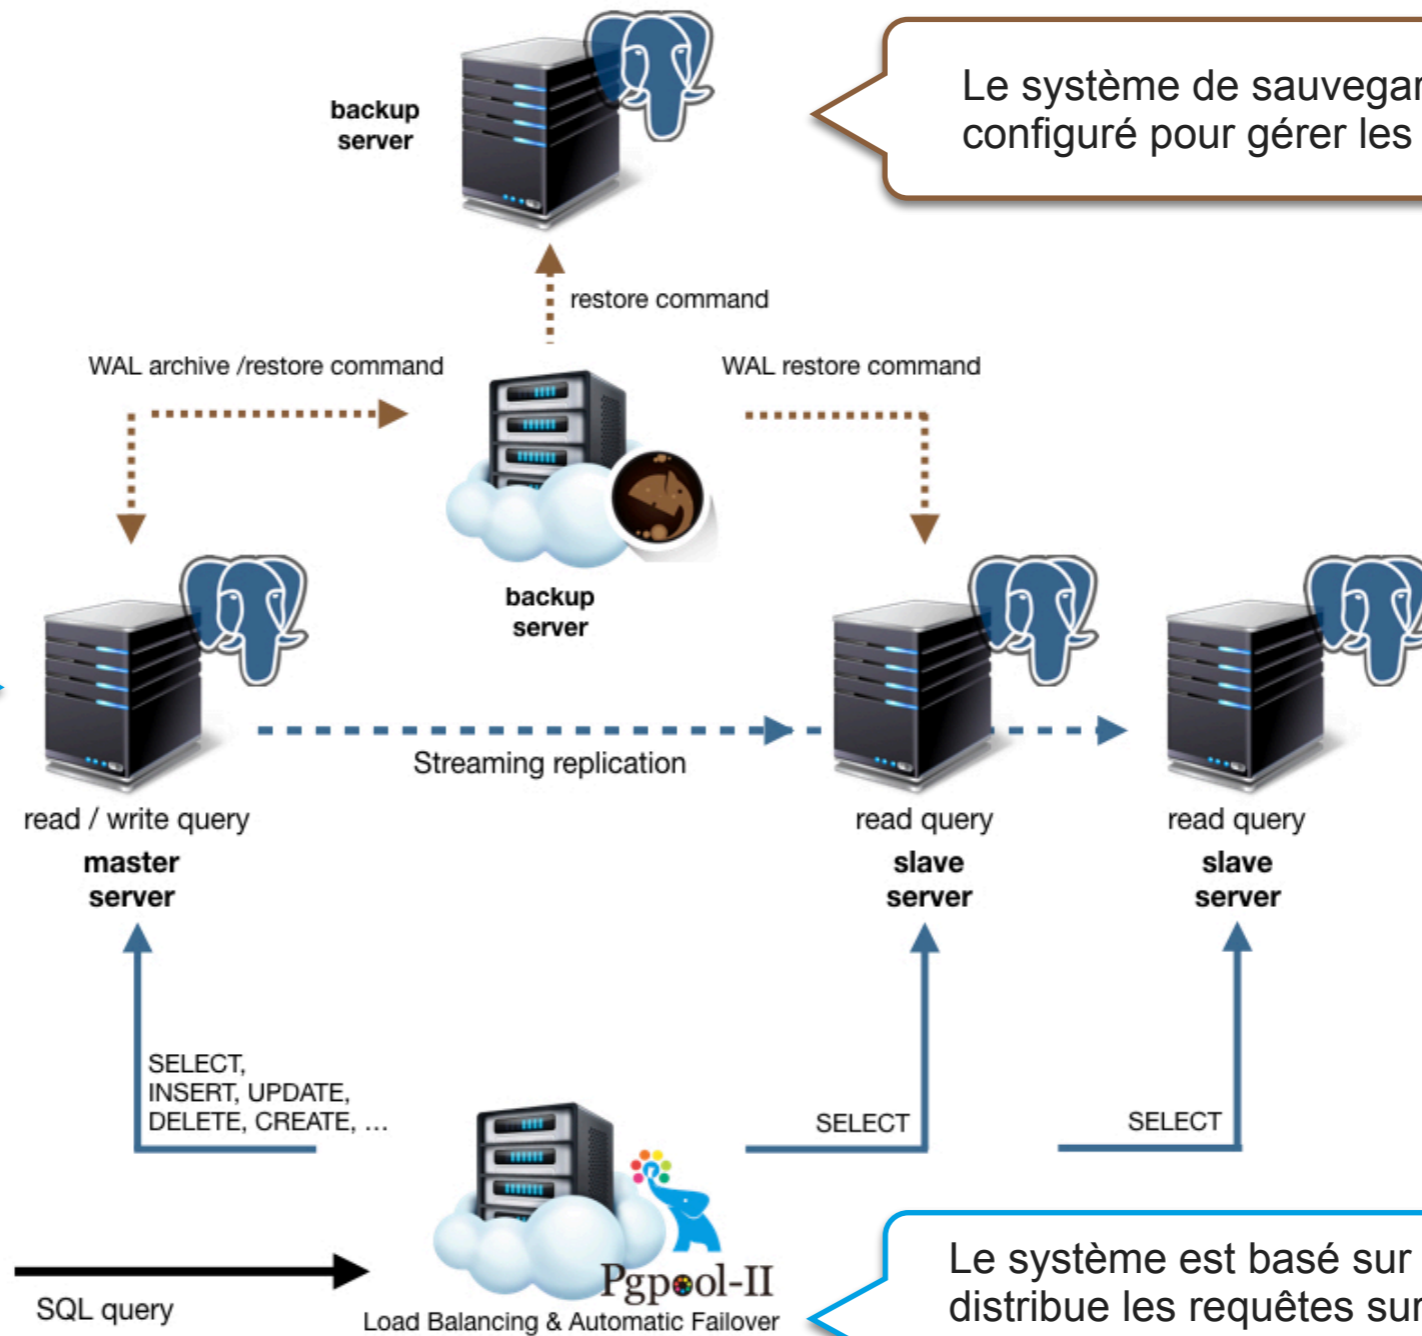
backup server

Le système de sauvegar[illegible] configuré pour gérer les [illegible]

restore command

WAL archive /restore command

WAL restore command

backup server

Streaming replication

read / write query
master server

read query
slave server

read query
slave server

SELECT, INSERT, UPDATE, DELETE, CREATE, ...

SELECT

SELECT

SQL query

Pgpool-II
Load Balancing & Automatic Failover

Le système est basé sur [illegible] distribue les requêtes sur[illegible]